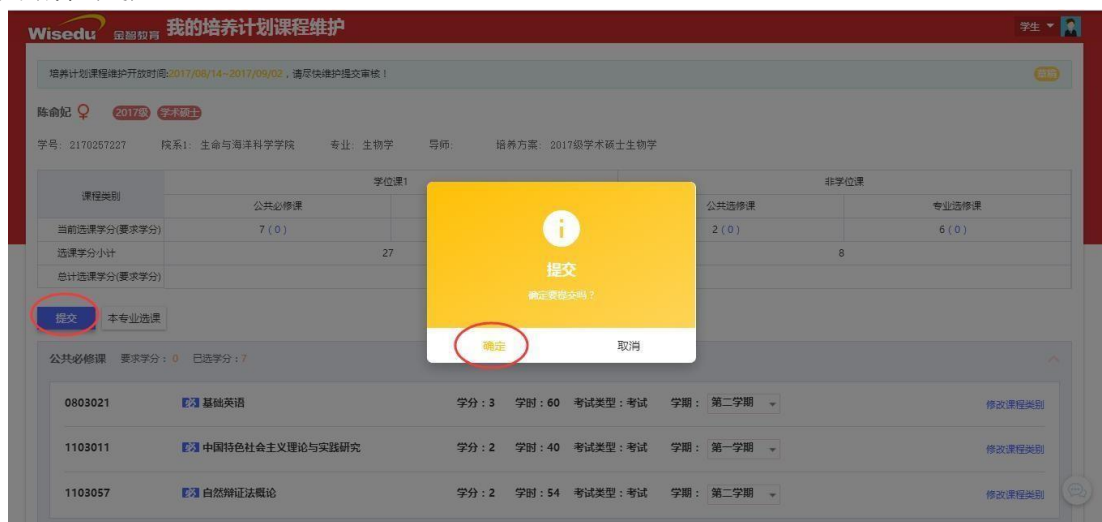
Wisedu 金智教育 我的培养计划课程维护

学生

培养计划课程维护开放时间:2017/08/14~2017/09/02，请尽快维护提交审核！

陈俞妃 2017级 学术硕士

学号: 2170257227 院系1: 生命与海洋科学学院 专业: 生物学 导师: 培养方案: 2017级学术硕士生物学

| 课程类别 | 学位课 | | 非学位课 | |
|---|---|---|---|---|
| | 公共必修课 | | 公共选修课 | 专业选修课 |
| 当前选课学分(要求学分) | 7(0) | | 2(0) | 6(0) |
| 选课学分小计 | 27 | | 8 | |
| 总计选课学分(要求学分) | | | | |

提交 本专业选课

提交

确定要提交吗？

确定 取消

公共必修课 要求学分：0 已选学分：7

0803021 基础英语 学分：3 学时：60 考试类型：考试 学期：第二学期 修改课程类别

1103011 中国特色社会主义理论与实践研究 学分：2 学时：40 考试类型：考试 学期：第一学期 修改课程类别

1103057 自然辩证法概论 学分：2 学时：54 考试类型：考试 学期：第二学期 修改课程类别